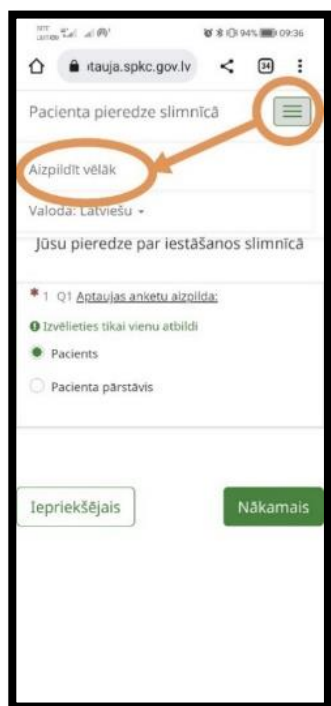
94% 09:36

ıtauja.spkc.gov.lv

34

Pacienta pieredze slimnīcā

Aizpildīt vēlāk

Valoda: Latviešu

Jūsu pieredze par iestāšanos slimnīcā

* 1 Q1 Aptaujas anketu aizpilda:

Izvēlieties tikai vienu atbildi

Pacients

Pacienta pārstāvis

Iepriekšējais

Nākamais